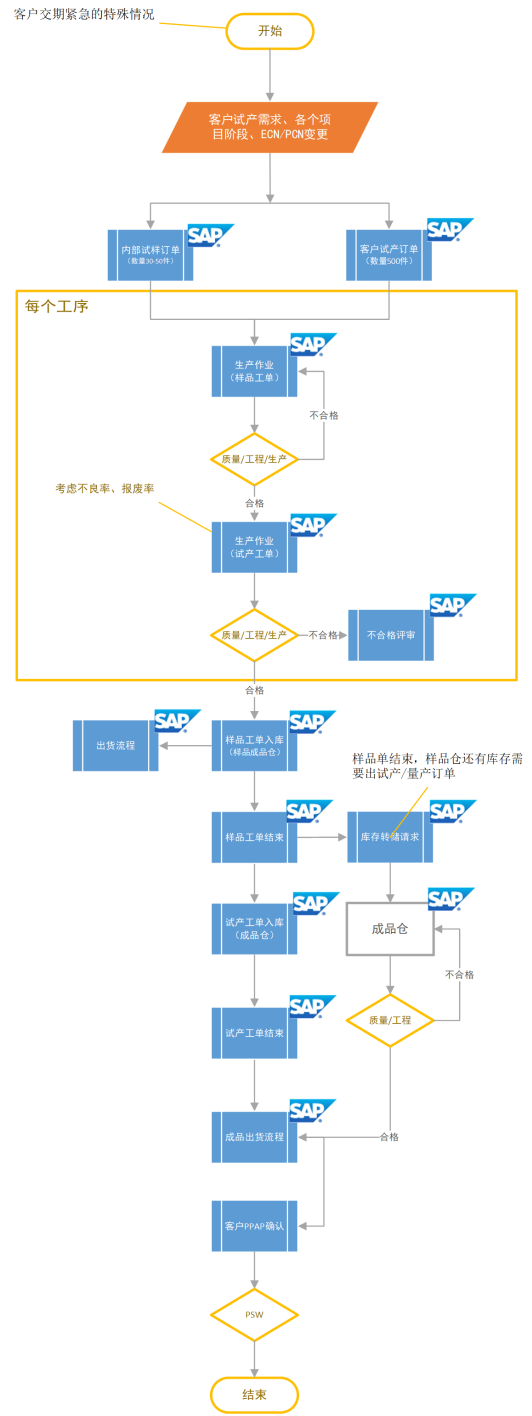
客户交期紧急的特殊情况

开始

客户试产需求、各个项目阶段、ECN/PCN变更

内部试样订单
（数量30-50件）

SAP

客户试产订单
（数量500件）

SAP

每个工序

生产作业
（样品工单）

SAP

不合格

质量/工程/生产

合格

考虑不良率、报废率

生产作业
（试产工单）

SAP

质量/工程/生产

不合格

不合格评审

SAP

合格

出货流程

SAP

样品工单入库
（样品成品仓）

SAP

样品单结束，样品仓还有库存需要出试产/量产订单

样品工单结束

SAP

库存转储请求

SAP

试产工单入库
（成品仓）

SAP

成品仓

SAP

不合格

质量/工程

试产工单结束

SAP

成品出货流程

SAP

合格

客户PPAP确认

PSW

结束